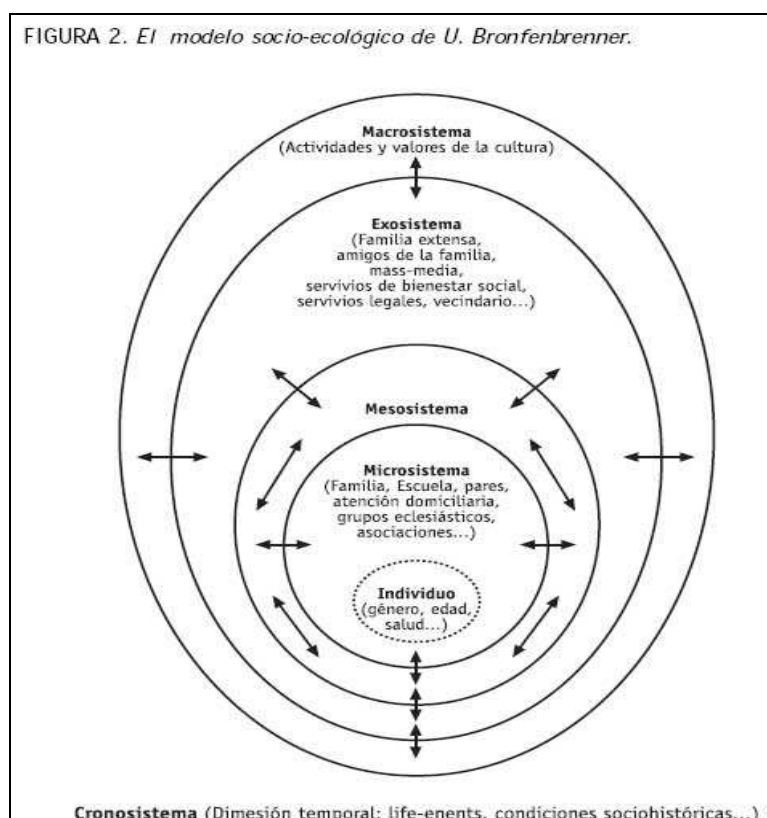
FIGURA 2. *El modelo socio-ecológico de U. Bronfenbrenner.*

**Macrosistema**
(Actividades y valores de la cultura)

**Exosistema**
(Familia extensa, amigos de la familia, mass-media, servivios de bienestar social, servivios legales, vecindario...)

**Mesosistema**

**Microsistema**
(Familia, Escuela, pares, atención domiciliaria, grupos eclesiásticos, asociaciones...)

**Individuo**
(género, edad, salud...)

**Cronosistema** (Dimesión temporal: life-enents, condiciones sociohistóricas...)